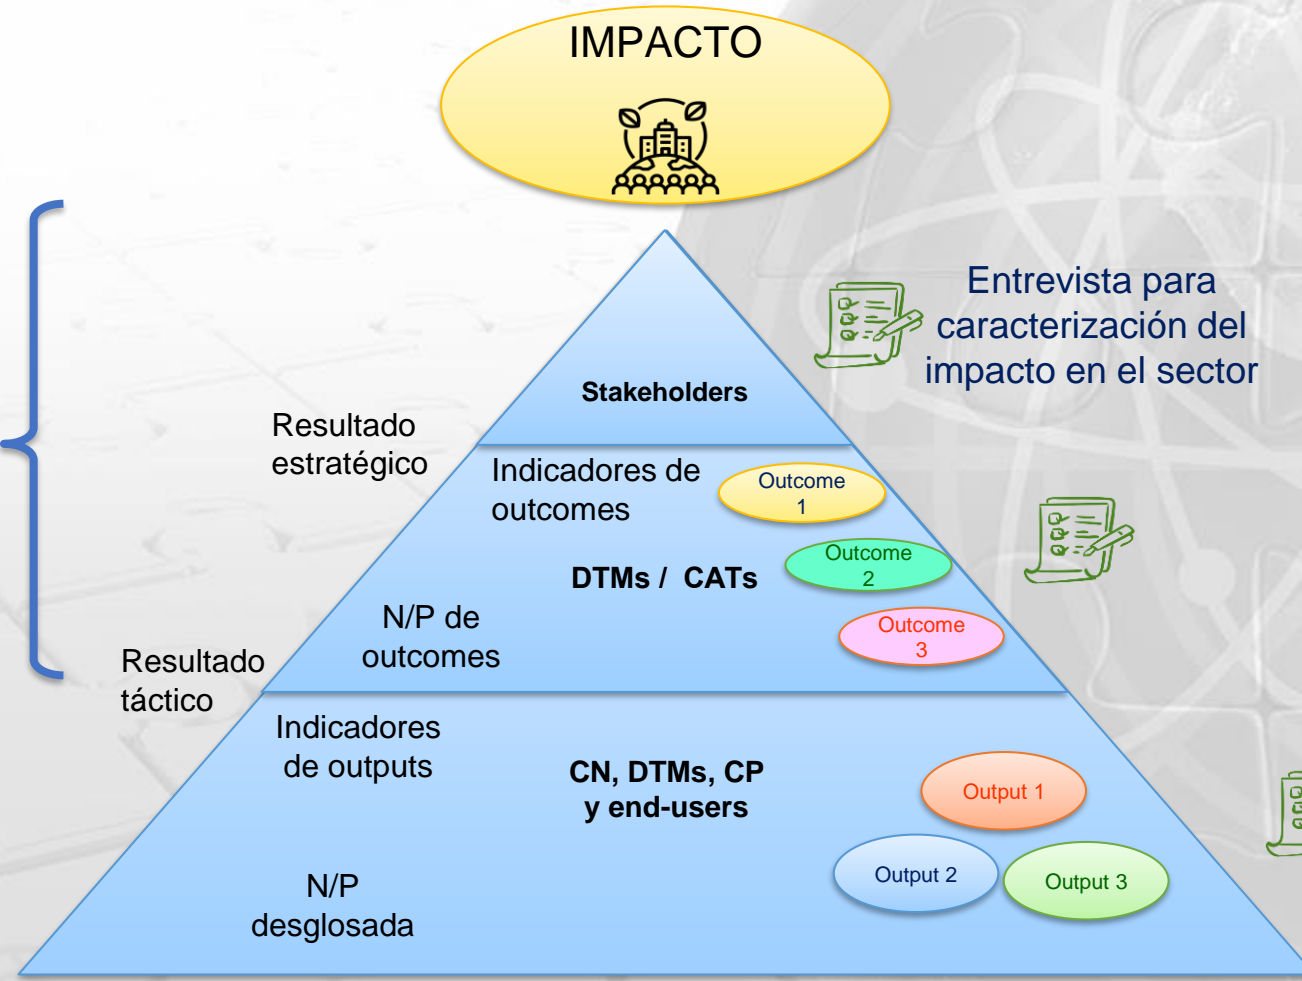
IMPACTO

Entrevista para caracterización del impacto en el sector

Stakeholders

Resultado estratégico

Indicadores de outcomes

Outcome 1

Outcome 2

DTMs / CATs

Outcome 3

N/P de outcomes

Resultado táctico

Indicadores de outputs

CN, DTMs, CP y end-users

Output 1

Output 2

Output 3

N/P desglosada